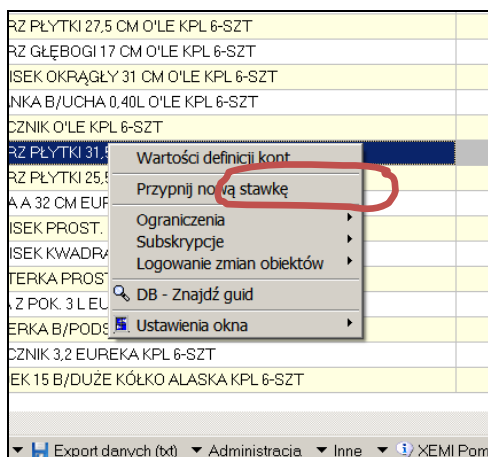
RZ PŁYTKI 27,5 CM O'LE KPL 6-SZT
RZ GŁĘBOGI 17 CM O'LE KPL 6-SZT
ISEK OKRĄGŁY 31 CM O'LE KPL 6-SZT
NKA B/UCHA 0,40L O'LE KPL 6-SZT
CZNIK O'LE KPL 6-SZT
RZ PŁYTKI 31,5
RZ PŁYTKI 25,5
A A 32 CM EUR
ISEK PROST.
ISEK KWADRA
TERKA PROST
A Z POK. 3 L EU
ERKA B/PODS
CZNIK 3,2 EUREKA KPL 6-SZT
EK 15 B/DUŻE KÓŁKO ALASKA KPL 6-SZT

Wartości definicji kont
Przypnij nową stawkę
Ograniczenia
Subskrypcje
Logowanie zmian obiektów
DB - Znajdź guid
Ustawienia okna

Export danych (txt)
Administracja
Inne
XEMI Pom